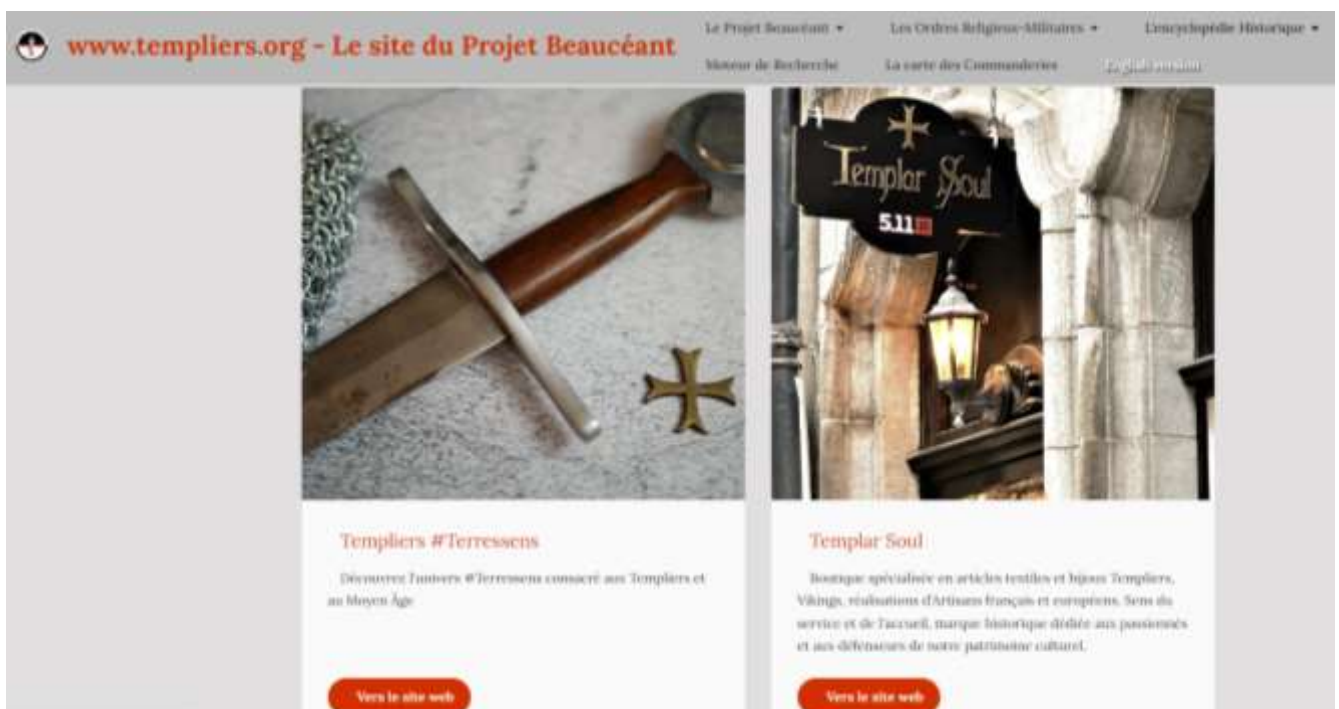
www.templiers.org - Le site du Projet Beaucéant

Le Projet Beaucéant ▾ Les Ordres Religieux-Militaires ▾ L'encyclopédie Historique ▾
Moteur de Recherche La carte des Commanderies English version

Templar Soul
5.11

Templiers #Terressens

Découvrez l'univers #Terressens consacré aux Templiers et au Moyen Âge

Vers le site web

Templar Soul

Boutique spécialisée en articles textiles et bijoux Templiers, Vikings, réalisations d'Artisans français et européens. Sens du service et de l'accueil, marque historique dédiée aux passionnés et aux défenseurs de notre patrimoine culturel.

Vers le site web